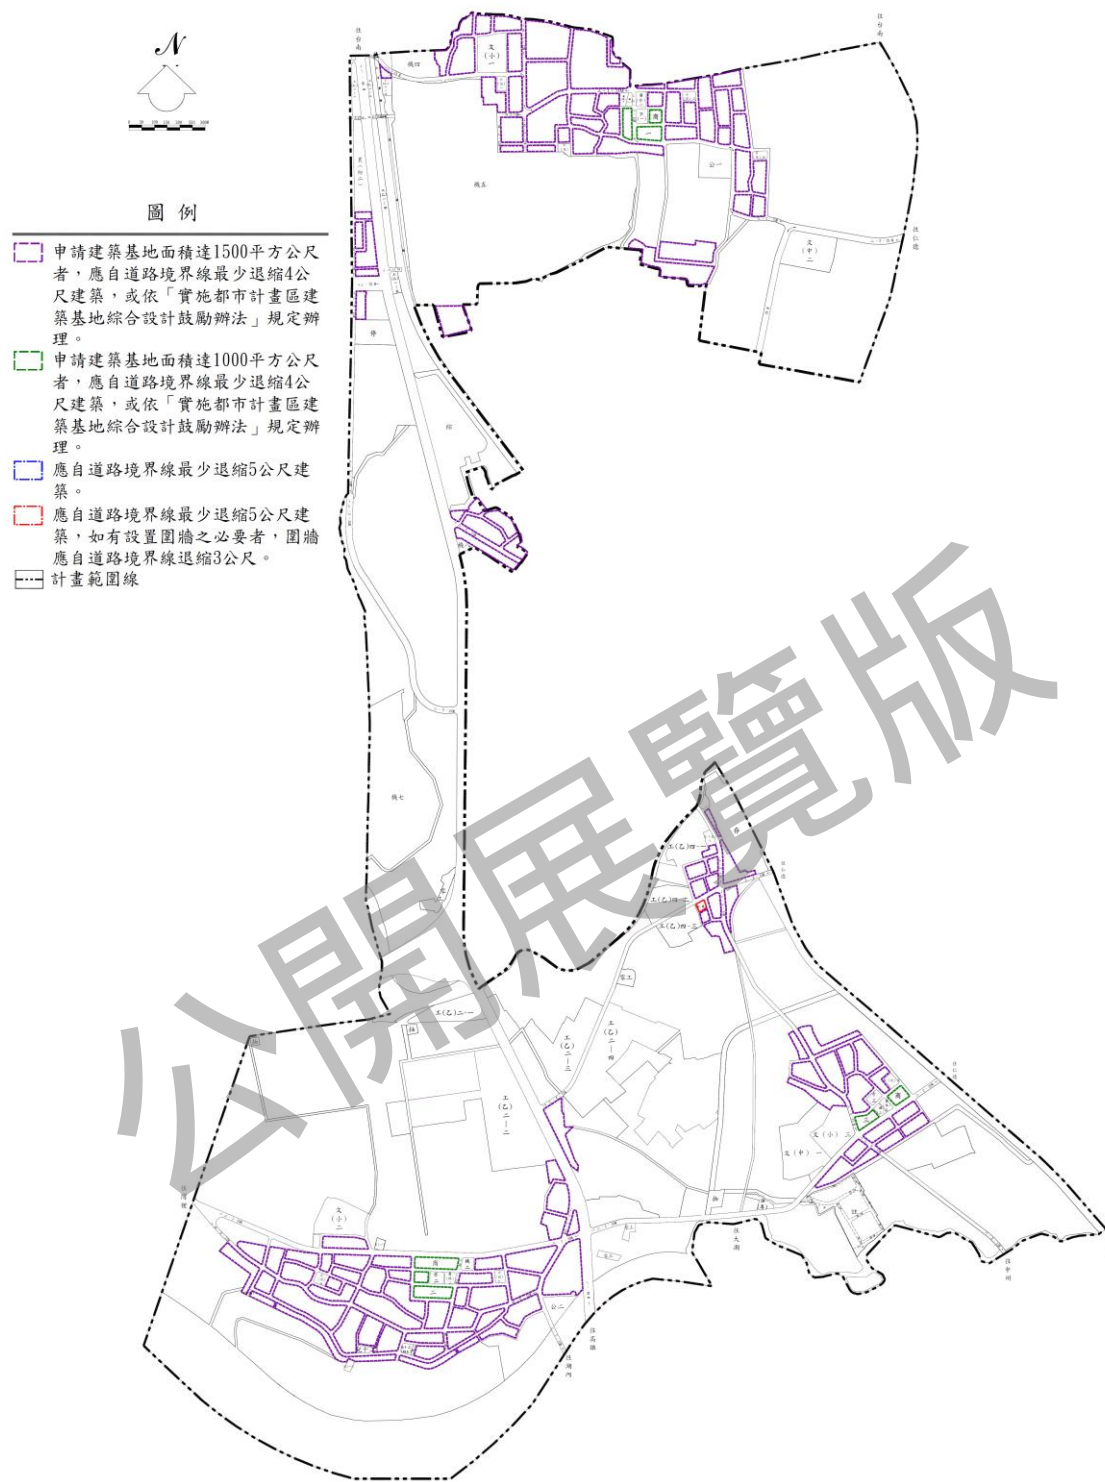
N

圖 例

申請建築基地面積達1500平方公尺者，應自道路境界線最少退縮4公尺建築，或依「實施都市計畫區建築基地綜合設計鼓勵辦法」規定辦理。

申請建築基地面積達1000平方公尺者，應自道路境界線最少退縮4公尺建築，或依「實施都市計畫區建築基地綜合設計鼓勵辦法」規定辦理。

應自道路境界線最少退縮5公尺建築。

應自道路境界線最少退縮5公尺建築，如有設置圍牆之必要者，圍牆應自道路境界線退縮3公尺。

計畫範圍線

文(小)一

機五

公一

文(中)二

機七

工(乙)四

工(乙)二一

工(乙)二一四

工(乙)二一三

工(乙)二一二

文(小)三

文(中)一

文(小)二

公二

往大湖

公開展覽版